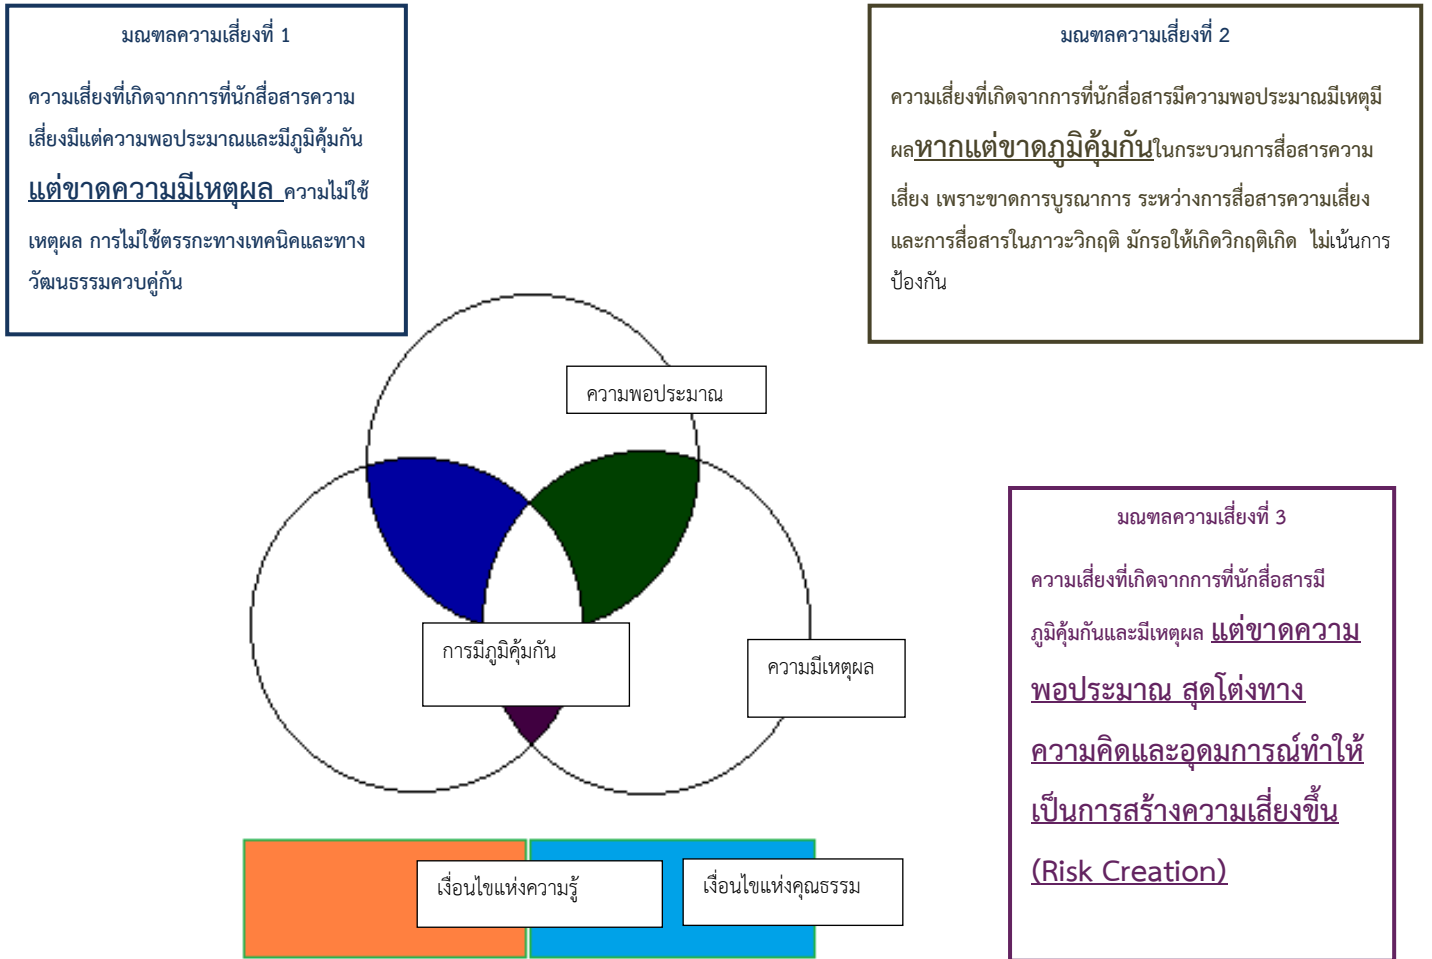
มณฑลความเสี่ยงที่ 1

ความเสี่ยงที่เกิดจากการที่นักสื่อสารความเสี่ยงมีแต่ความพอประมาณและมีภูมิคุ้มกัน แต่ขาดความมีเหตุผล ความไม่ใช้เหตุผล การไม่ใช้ตรรกะทางเทคนิคและทางวัฒนธรรมควบคู่กัน

มณฑลความเสี่ยงที่ 2

ความเสี่ยงที่เกิดจากการที่นักสื่อสารมีความพอประมาณมีเหตุมีผลหากแต่ขาดภูมิคุ้มกันในกระบวนการสื่อสารความเสี่ยง เพราะขาดการบูรณาการ ระหว่างการสื่อสารความเสี่ยงและการสื่อสารในภาวะวิกฤติ มักรอให้เกิดวิกฤติเกิด ไม่เน้นการป้องกัน

ความพอประมาณ

การมีภูมิคุ้มกัน

ความมีเหตุผล

มณฑลความเสี่ยงที่ 3

ความเสี่ยงที่เกิดจากการที่นักสื่อสารมีภูมิคุ้มกันและมีเหตุผล แต่ขาดความพอประมาณ สุดโต่งทางความคิดและอุดมการณ์ทำให้เป็นการสร้างความเสี่ยงขึ้น (Risk Creation)

เงื่อนไขแห่งความรู้

เงื่อนไขแห่งคุณธรรม